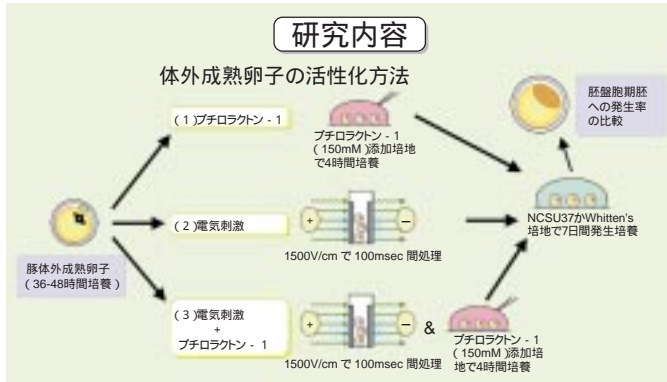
研究内容

体外成熟卵子の活性化方法

（1）ブチロラクトン - 1

ブチロラクトン - 1（150mM）添加培地で4時間培養

（2）電気刺激

+

−

1500V/cm で 100msec 間処理

（3）電気刺激 + ブチロラクトン - 1

+

−

&

1500V/cm で 100msec 間処理

ブチロラクトン - 1（150mM）添加培地で4時間培養

豚体外成熟卵子（36-48時間培養）

NCSU37かWhitten's培地で7日間発生培養

胚盤胞期胚への発生率の比較